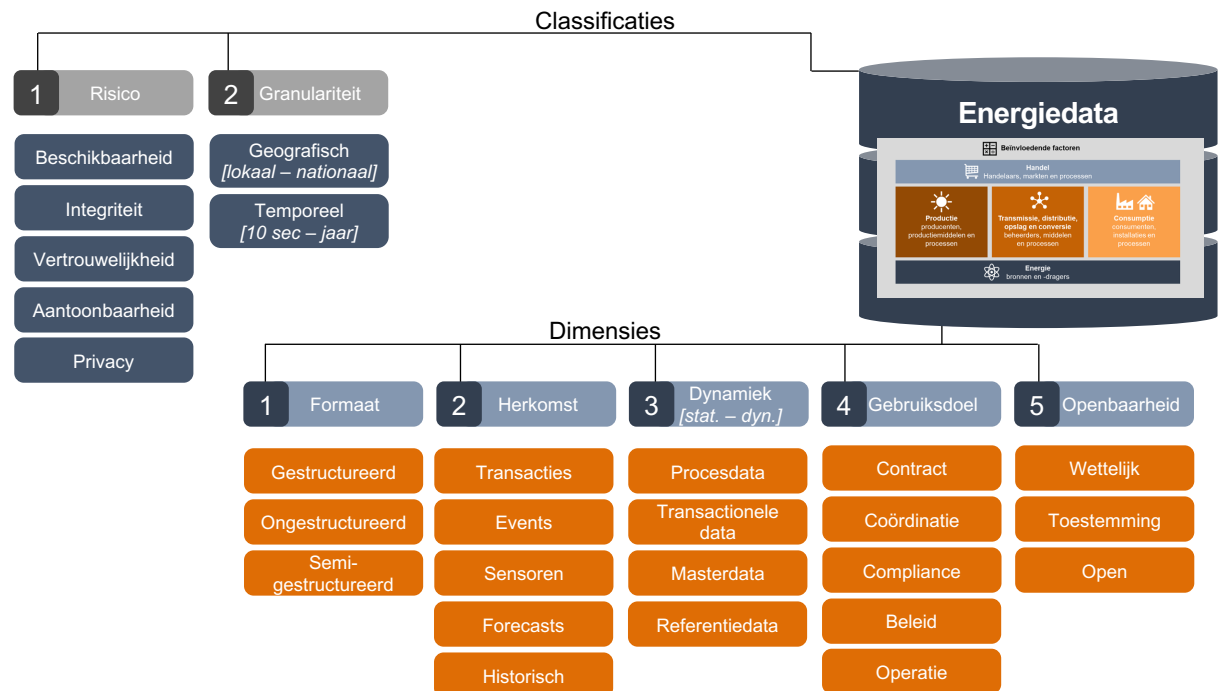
Classificaties

1 Risico

Beschikbaarheid

Integriteit

Vertrouwelijkheid

Aantoonbaarheid

Privacy

2 Granulariteit

Geografisch [lokaal – nationaal]

Temporeel [10 sec – jaar]

Energiedata

Beïnvloedende factoren

Handel
Handelaars, markten en processen

Productie
producenten, productiemiddelen en processen

Transmissie, distributie, opslag en conversie
beheerders, middelen en processen

Consumptie
consumenten, installaties en processen

Energie
bronnen en -dragers

Dimensies

1 Formaat

Gestructureerd

Ongestructureerd

Semi-gestructureerd

2 Herkomst

Transacties

Events

Sensoren

Forecasts

Historisch

3 Dynamiek [stat. – dyn.]

Procesdata

Transactionele data

Masterdata

Referentiedata

4 Gebruiksdoel

Contract

Coördinatie

Compliance

Beleid

Operatie

5 Openbaarheid

Wettelijk

Toestemming

Open